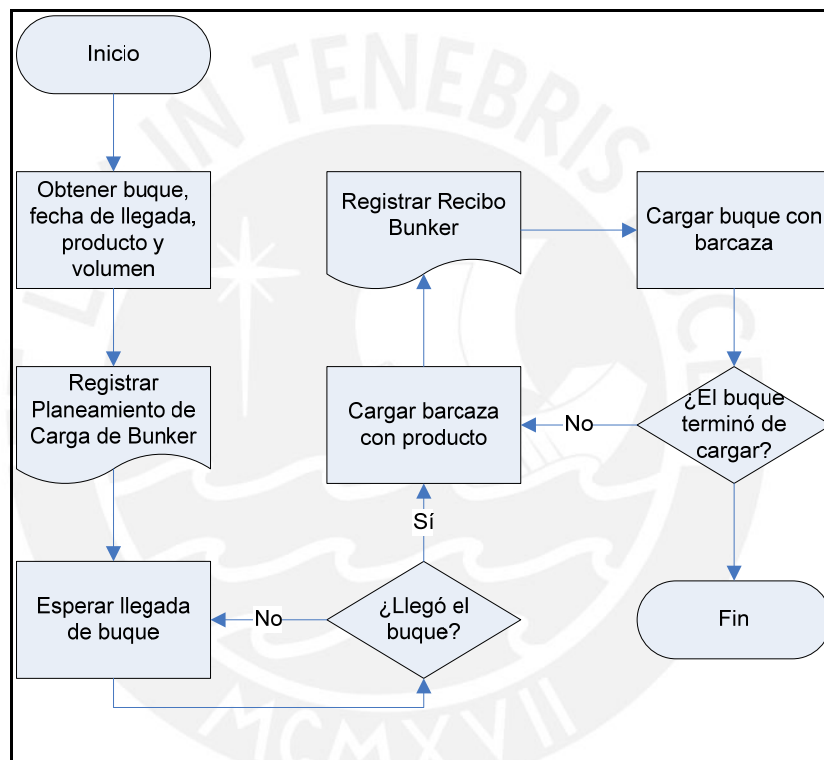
Inicio

Obtener buque, fecha de llegada, producto y volumen

Registrar Planeamiento de Carga de Bunker

Esperar llegada de buque

No

¿Llegó el buque?

Sí

Cargar barcaza con producto

Registrar Recibo Bunker

Cargar buque con barcaza

¿El buque terminó de cargar?

No

Fin

IN TENEBRIS

MCMXVII